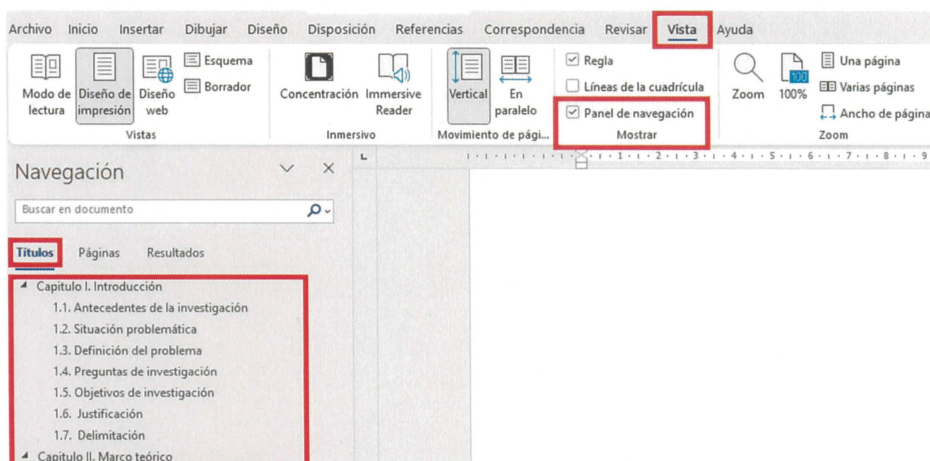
Archivo Inicio Insertar Dibujar Diseño Disposición Referencias Correspondencia Revisar Vista Ayuda

Modo de lectura
Diseño de impresión
Diseño web
Esquema
Borrador
Vistas

Concentración
Immersive Reader
Inmersivo

Vertical
En paralelo
Movimiento de pági...

Regla
Líneas de la cuadrícula
Panel de navegación
Mostrar

Zoom
100%
Una página
Varias páginas
Ancho de página
Zoom

Navegación

Buscar en documento

Títulos Páginas Resultados

Capitulo I. Introducción
1.1. Antecedentes de la investigación
1.2. Situación problemática
1.3. Definición del problema
1.4. Preguntas de investigación
1.5. Objetivos de investigación
1.6. Justificación
1.7. Delimitación
Capitulo II. Marco teórico